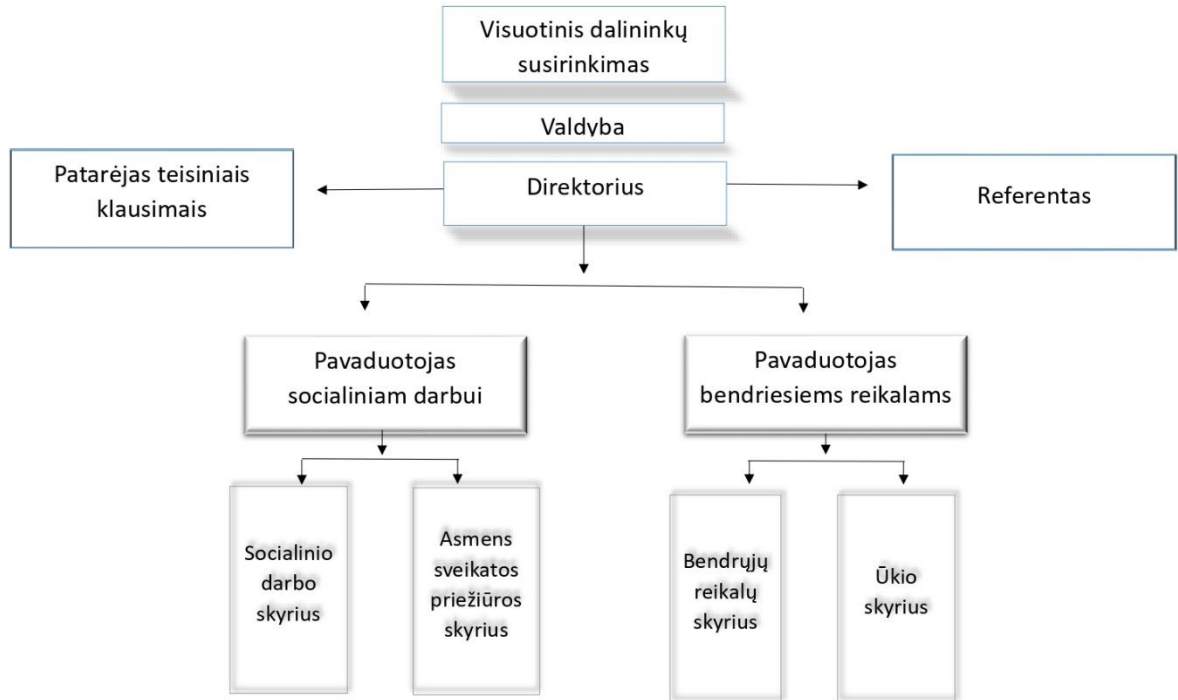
Visuotinis dalininkų susirinkimas

Valdyba

Patarėjas teisiniais klausimais

Direktorius

Referentas

Pavaduotojas socialiniam darbui

Pavaduotojas bendriesiems reikalams

Socialinio darbo skyrius

Asmens sveikatos priežiūros skyrius

Bendrųjų reikalų skyrius

Ūkio skyrius